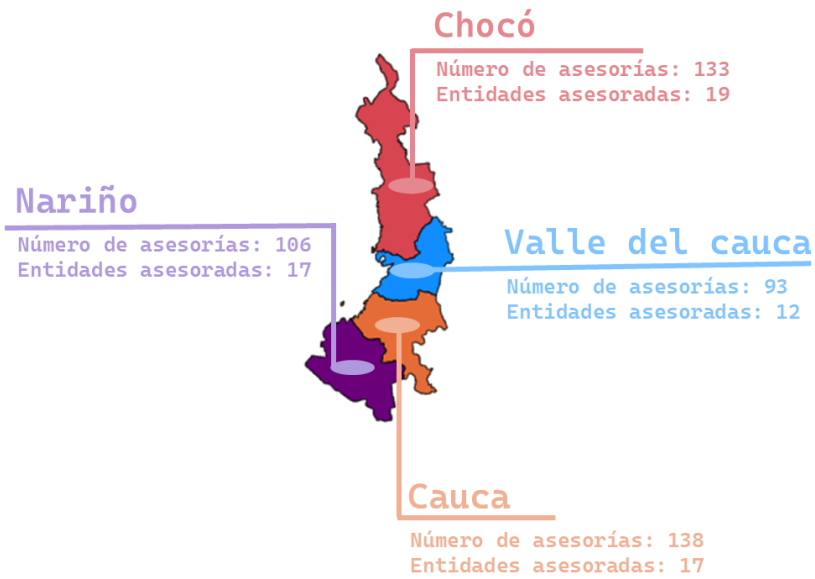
Chocó
Número de asesorías: 133
Entidades asesoradas: 19

Nariño
Número de asesorías: 106
Entidades asesoradas: 17

Valle del cauca
Número de asesorías: 93
Entidades asesoradas: 12

Cauca
Número de asesorías: 138
Entidades asesoradas: 17